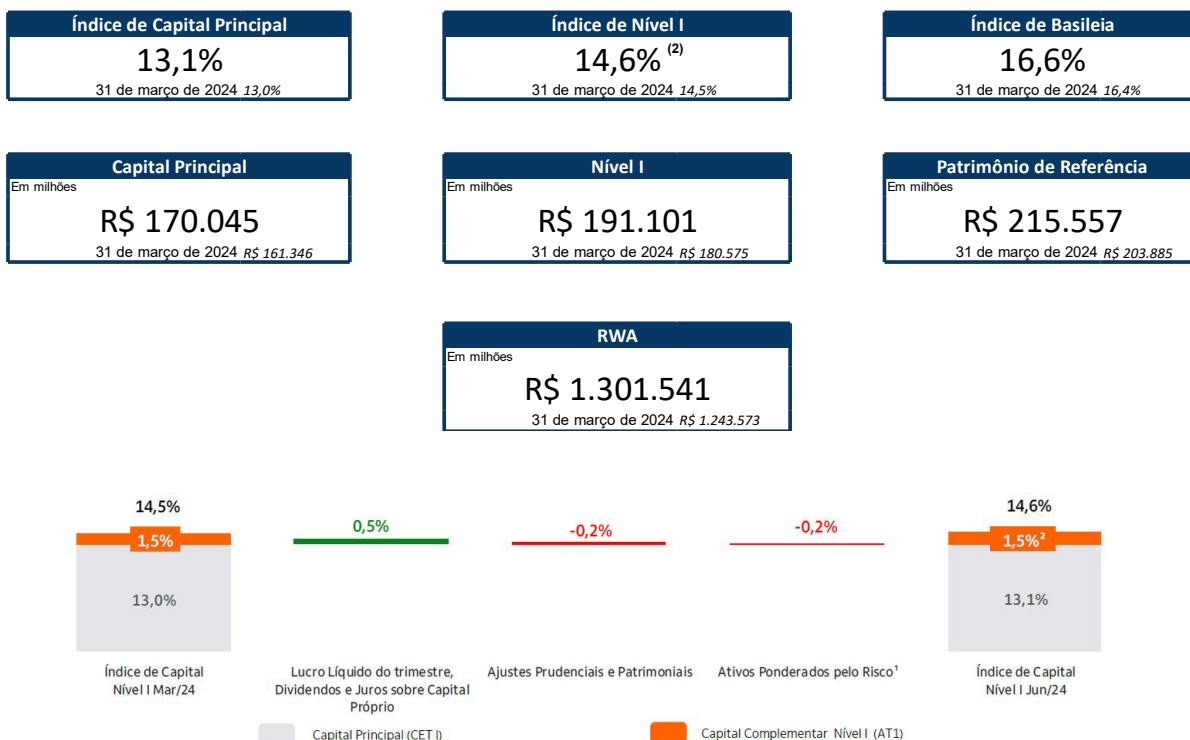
Índice de Capital Principal
13,1%
31 de março de 2024 13,0%

Índice de Nível I
14,6% $^{(2)}$
31 de março de 2024 14,5%

Índice de Basileia
16,6%
31 de março de 2024 16,4%

Capital Principal
Em milhões
R$ 170.045
31 de março de 2024 R$ 161.346

Nível I
Em milhões
R$ 191.101
31 de março de 2024 R$ 180.575

Patrimônio de Referência
Em milhões
R$ 215.557
31 de março de 2024 R$ 203.885

RWA
Em milhões
R$ 1.301.541
31 de março de 2024 R$ 1.243.573

14,5%
1,5%
13,0%
Índice de Capital Nível I Mar/24

0,5%
Lucro Líquido do trimestre, Dividendos e Juros sobre Capital Próprio

-0,2%
Ajustes Prudenciais e Patrimoniais

-0,2%
Ativos Ponderados pelo Risco¹

14,6%
1,5%²
13,1%
Índice de Capital Nível I Jun/24

Capital Principal (CET I)
Capital Complementar Nível I (AT1)